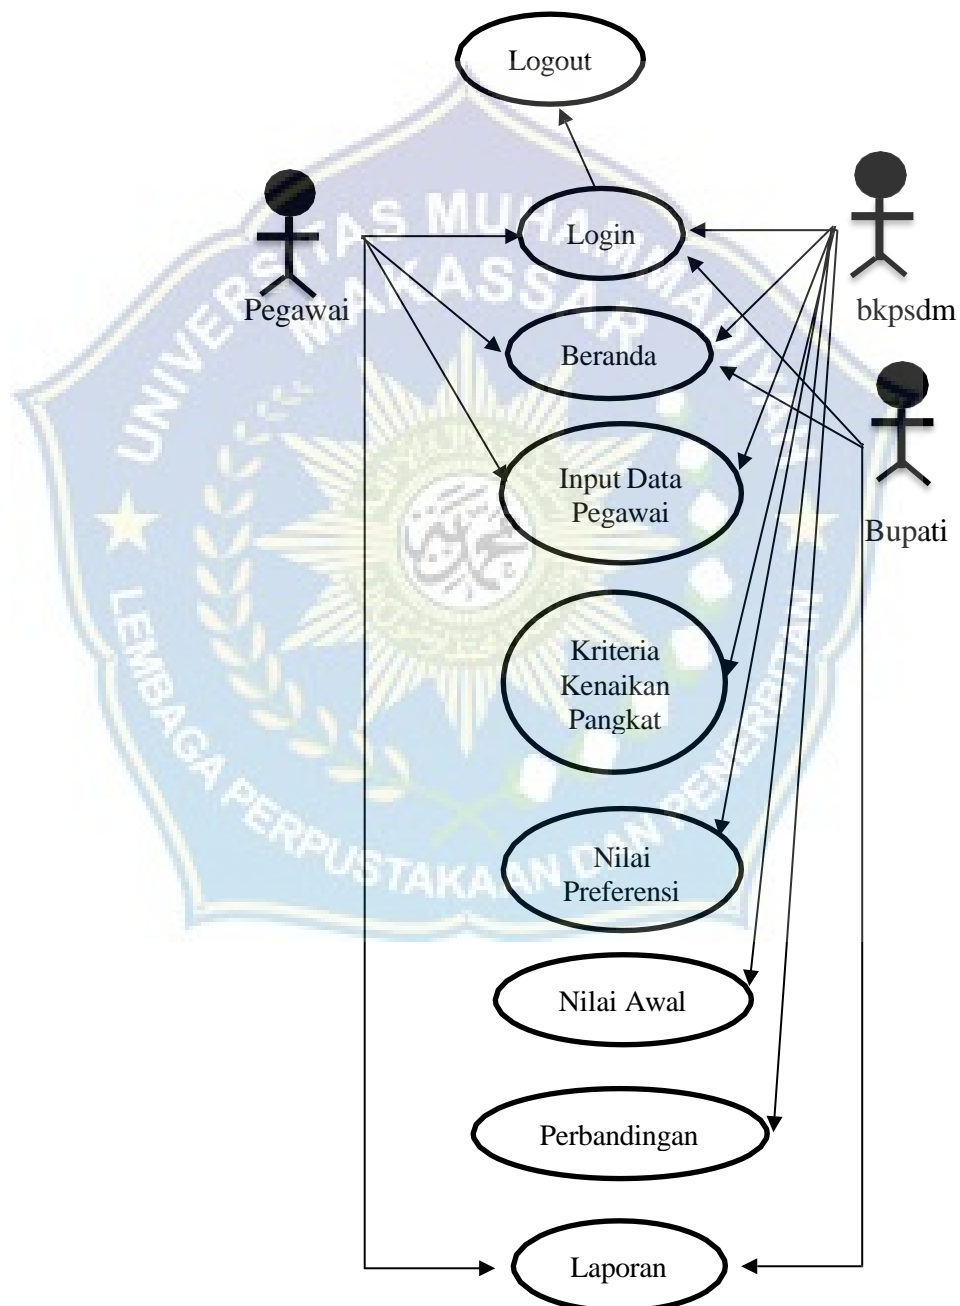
Logout

Login

Pegawai

bkpsdm

Beranda

Bupati

Input Data Pegawai

Kriteria Kenaikan Pangkat

Nilai Preferensi

Nilai Awal

Perbandingan

Laporan

UNIVERSITAS MUHAMMADIYAH MAKASSAR

LEMBAGA PERPUSTAKAAN DAN PENERBITAN